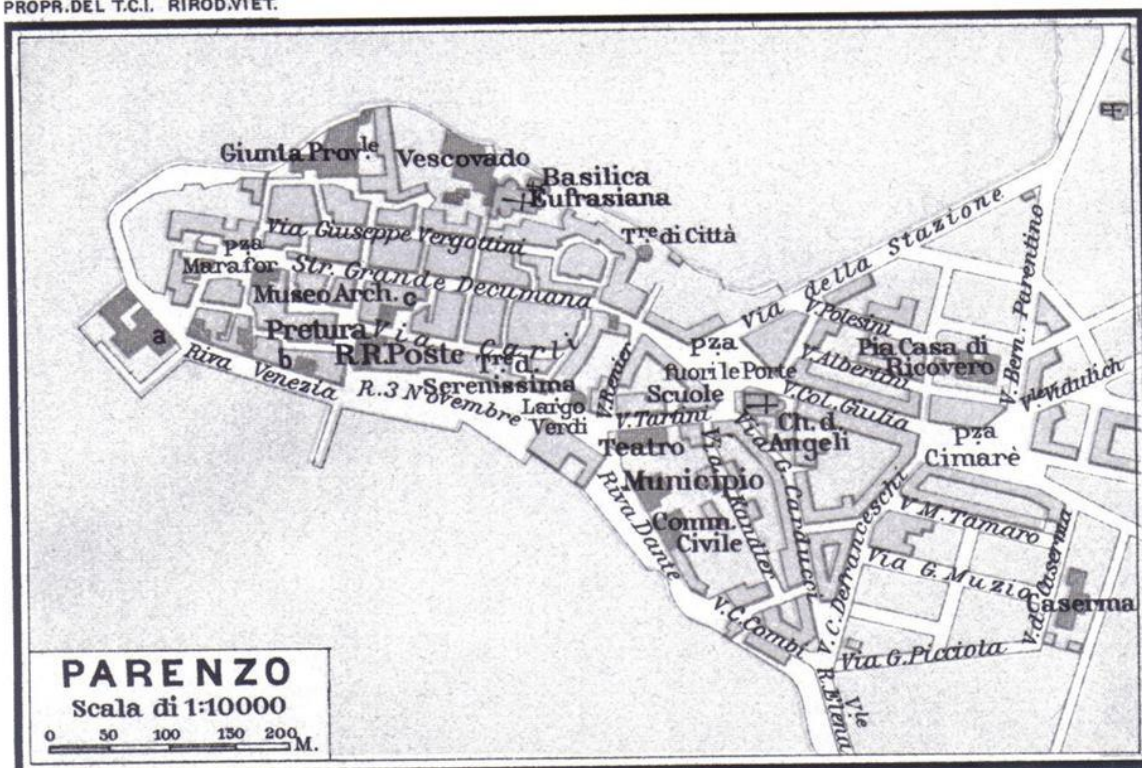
PROPR.DEL T.C.I. RIPROD.VIET.

Giunta Provle
Vescovado
Basilica Eufrasiana
Via Giuseppe Vergottini
Tre di Città
pza Marafor
Str. Grande Decumana
Via della Stazione
V. Bern. Parentino
Museo Arch.
c
a
Pretura
Via Carli
b
R.R.Poste
Tre d. Serenissima
Riva Venezia
R. 3 Novembre
V. Polesini
Pia Casa di Ricovero
V. Albertini
Vle Vidulich
pza fuori le Porte
V. Rovigno
Scuole
Largo Verdi
V. Tartini
Ch. d. Angeli
V. Col. Giulia
Pza Cimarè
Teatro
Via Kandler
Via G. Carducci
Municipio
Riva Dante
Comm. Civile
V. C. Defranceschi
V. M. Tamaro
Via G. Muzio
V. d. Caserma
Caserma
V. C. Combi
Via G. Picciola
Vle R. Elena

PARENZO
Scala di 1:10000
0 50 100 150 200 M.